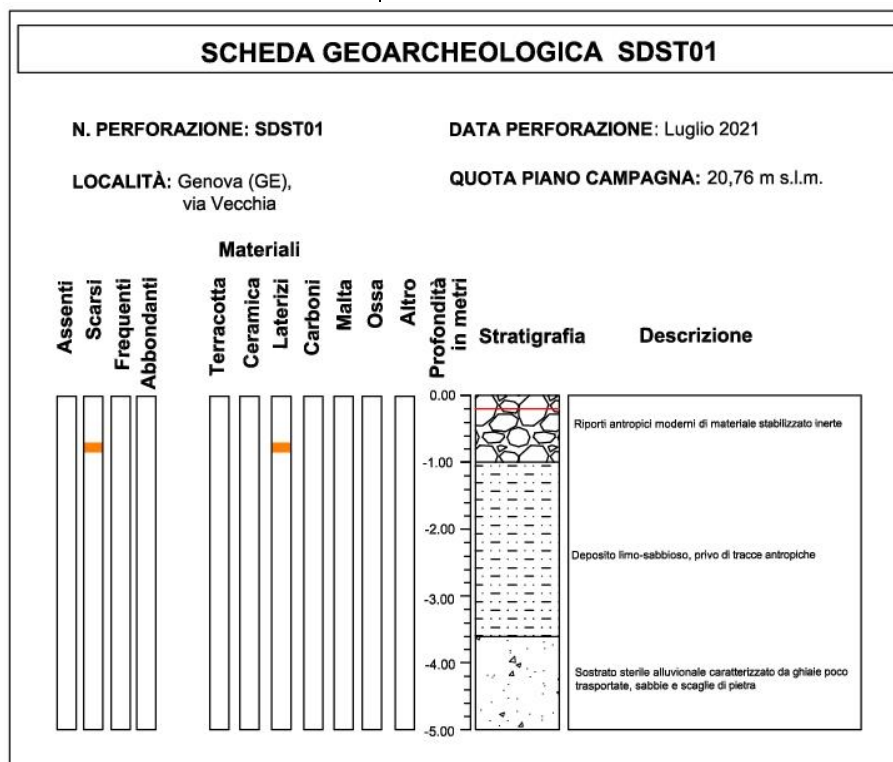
SCHEDA GEOARCHEOLOGICA SDST01

N. PERFORAZIONE: SDST01

DATA PERFORAZIONE: Luglio 2021

LOCALITÀ: Genova (GE), via Vecchia

QUOTA PIANO CAMPAGNA: 20,76 m s.l.m.

Materiali

Assenti Scarsi Frequenti Abbondanti Terracotta Ceramica Laterizi Carboni Malta Ossa Altro Profondità in metri Stratigrafia Descrizione

0.00
-1.00
-2.00
-3.00
-4.00
-5.00

Riporti antropici moderni di materiale stabilizzato inerte

Deposito limo-sabbioso, privo di tracce antropiche

Sostrato sterile alluvionale caratterizzato da ghiaie poco trasportate, sabbie e scaglie di pietra